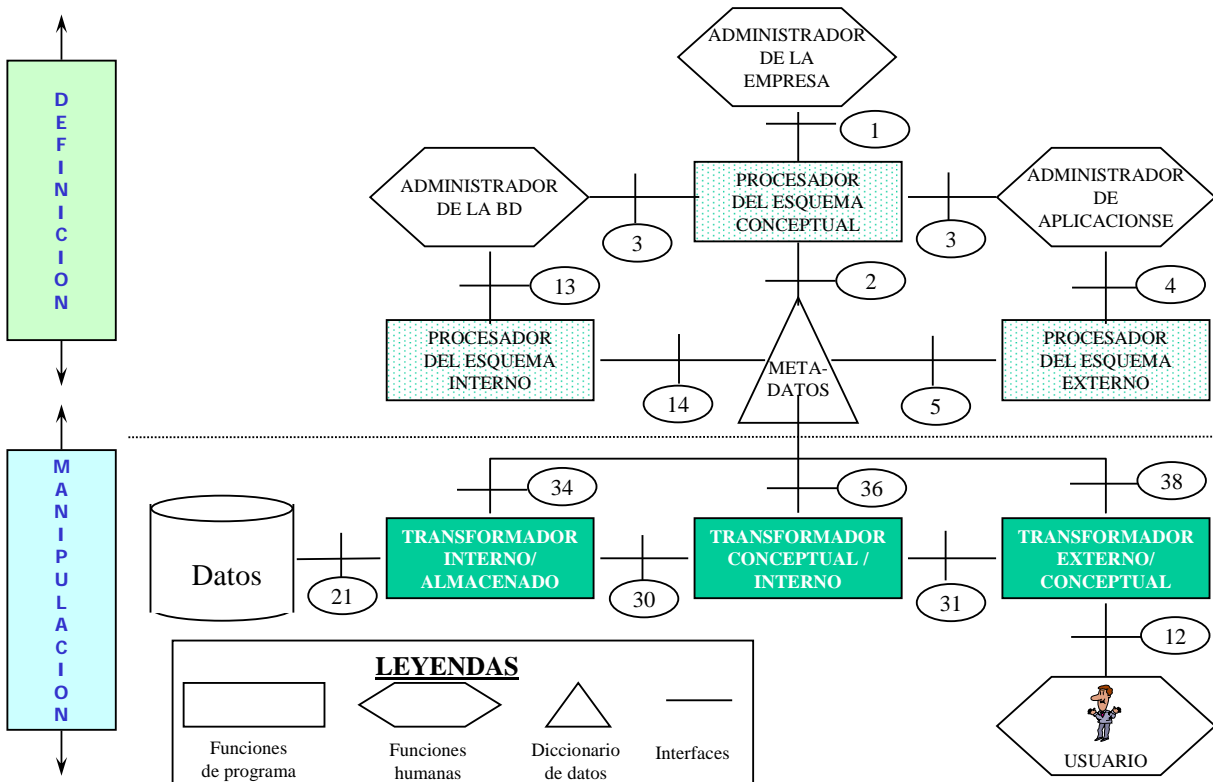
DEFINICION

ADMINISTRADOR DE LA EMPRESA

1

ADMINISTRADOR DE LA BD

3

PROCESADOR DEL ESQUEMA CONCEPTUAL

3

ADMINISTRADOR DE APLICACIONSE

13

2

4

PROCESADOR DEL ESQUEMA INTERNO

META-DATOS

PROCESADOR DEL ESQUEMA EXTERNO

14

5

MANIPULACION

34

36

38

Datos

TRANSFORMADOR INTERNO/ ALMACENADO

TRANSFORMADOR CONCEPTUAL / INTERNO

TRANSFORMADOR EXTERNO/ CONCEPTUAL

21

30

31

12

LEYENDAS

Funciones de programa

Funciones humanas

Diccionario de datos

Interfaces

USUARIO